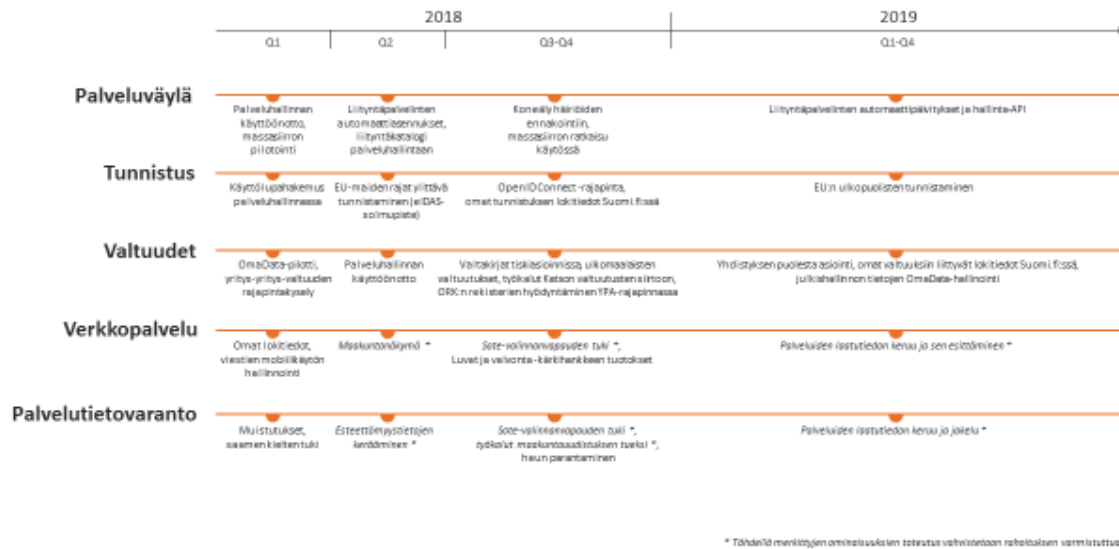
2018

2019

Q1

Q2

Q3-Q4

Q1-Q4

Palveluväylä

Palveluhallinnan käyttöönotto, massasiirron pilotointi

Liityntäpalvelinten automaattiasennukset, liityntäkatalogi palveluhallintaan

Koneäly häiriöiden ennakointiin, massasiirron ratkaisu käytössä

Liityntäpalvelinten automaattipäivitykset ja hallinta-API

Tunnistus

Käyttölupahakemus palveluhallinnassa

EU-maiden rajat ylittävä tunnistaminen (eIDAS-solmupiste)

OpenID Connect -rajapinta, omat tunnistuksen lokitiedot Suomi.fissä

EU:n ulkopuolisten tunnistaminen

Valtuudet

OmaData-pilotti, yritys-yritys-valtuuden rajapintakysely

Palveluhallinnan käyttöönotto

Valtakirjat tiskiasioinnissa, ulkomaalaisten valtuutukset, työkalut lisätason valtuutusten siirtoon, ORK:n rekisterien hyödyntäminen YPA-rajapinnassa

Yhdistyksen puolesta asiointi, omat valtuuksiin liittyvät lokitiedot Suomi.fissä, julkishallinnon tietojen OmaData-hallinointi

Verkkopalvelu

Omat lokitiedot, viestien mobiilikäytön hallinnointi

Maakuntanäkymä *

Sote-valinnanvapauden tuki *, Luvat ja valvonta -kärkihankkeen tuotokset

Palveluiden laatutiedon keruu ja sen esittäminen *

Palvelutietovaranto

Muistutukset, saamen kielten tuki

Esteettömyystietojen kerääminen *

Sote-valinnanvapauden tuki *, työkalut maakuntauudistuksen tueksi *, haun parantaminen

Palveluiden laatutiedon keruu ja jakelu *

* Tähdellä merkittyjen ominaisuuksien toteutus vahvistetaan rahoituksen varmistu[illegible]